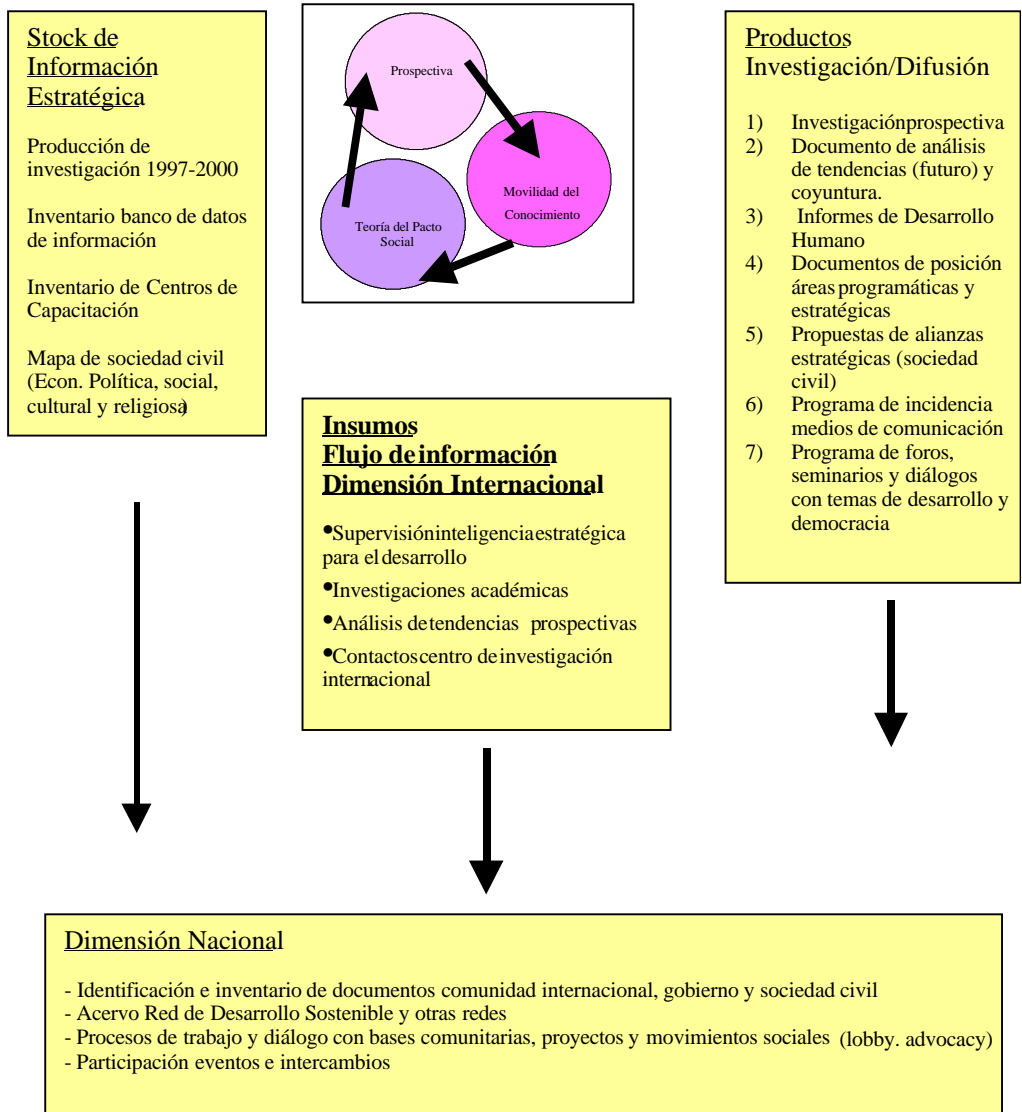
Stock de Información Estratégica

Producción de investigación 1997-2000

Inventario banco de datos de información

Inventario de Centros de Capacitación

Mapa de sociedad civil (Econ. Política, social, cultural y religiosa)

Prospectiva

Movilidad del Conocimiento

Teoría del Pacto Social

Productos Investigación/Difusión

1) Investigaciónprospectiva
2) Documento de análisis de tendencias (futuro) y coyuntura.
3) Informes de Desarrollo Humano
4) Documentos de posición áreas programáticas y estratégicas
5) Propuestas de alianzas estratégicas (sociedad civil)
6) Programa de incidencia medios de comunicación
7) Programa de foros, seminarios y diálogos con temas de desarrollo y democracia

Insumos
Flujo de información
Dimensión Internacional

•Supervisióninteligenciaestratégica para el desarrollo
•Investigaciones académicas
•Análisis detendencias prospectivas
•Contactoscentro deinvestigación internacional

Dimensión Nacional

- Identificación e inventario de documentos comunidad internacional, gobierno y sociedad civil
- Acervo Red de Desarrollo Sostenible y otras redes
- Procesos de trabajo y diálogo con bases comunitarias, proyectos y movimientos sociales (lobby. advocacy)
- Participación eventos e intercambios